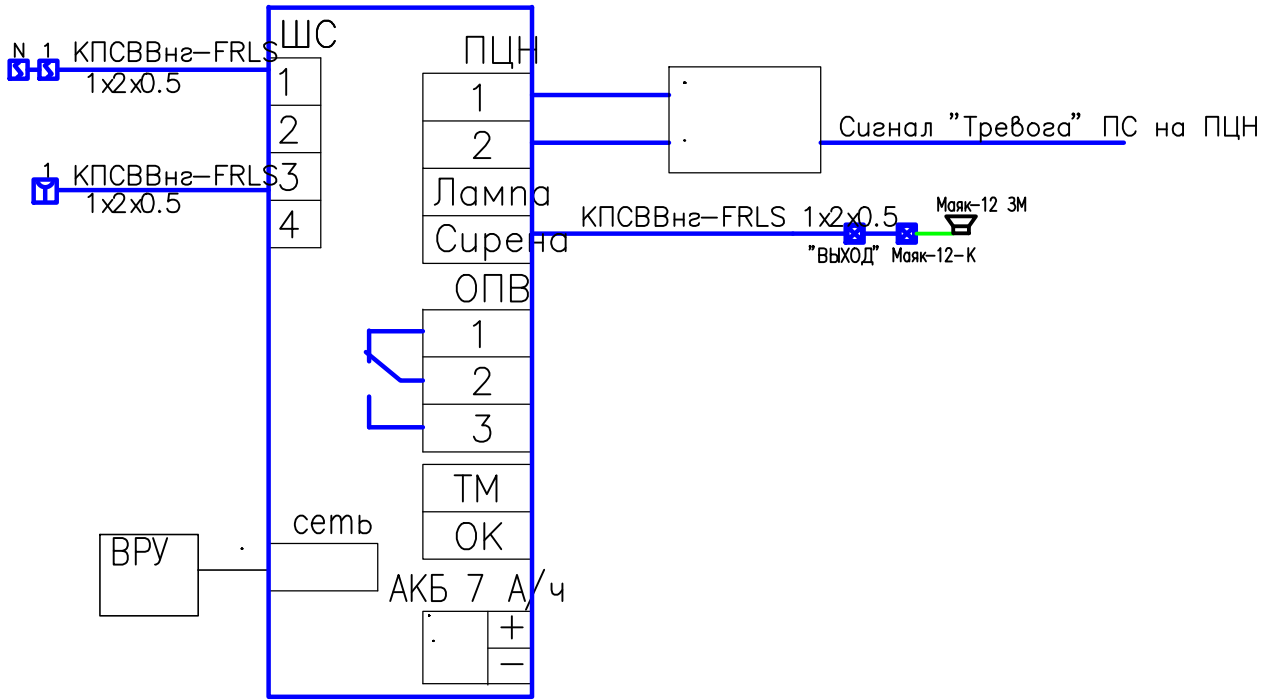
N 1 КПСВВнг–FRLS
1x2x0.5

1 КПСВВнг–FRLS
1x2x0.5

ШС
1
2
3
4

ПЦН
1
2
Лампа
Сирена

Сигнал "Тревога" ПС на ПЦН

КПСВВнг–FRLS 1x2x0.5
"ВЫХОД"
Маяк-12-К
Маяк-12 3М

ОПВ
1
2
3

ТМ
ОК

ВРУ
сеть

АКБ 7 А/ч
+
–